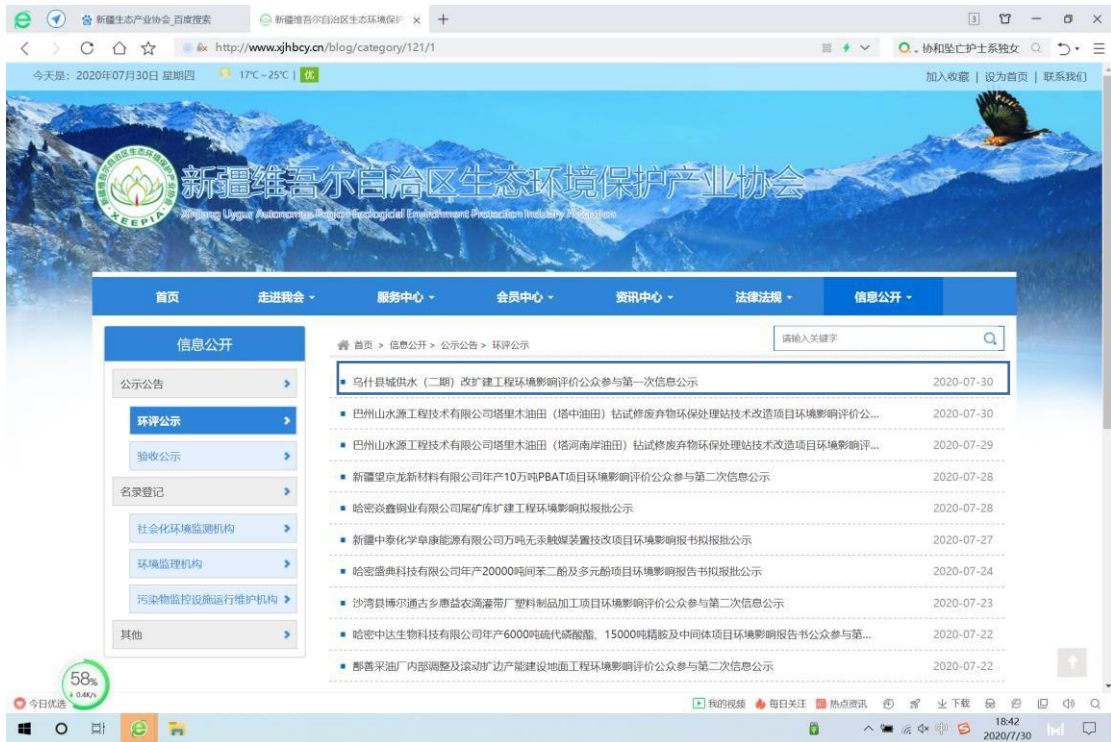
新疆生态产业协会_百度搜索
新疆维吾尔自治区生态环境保护 ×
+
http://www.xjhbcy.cn/blog/category/121/1
协和坠亡护士系独女
今天是：2020年07月30日 星期四 17℃~25℃ | 优
加入收藏 | 设为首页 | 联系我们
新疆维吾尔自治区生态环境保护产业协会
XEEPIA
Xinjiang Uygur Autonomous Region Ecological Environment Protection Industry Association
首页
走进我会
服务中心
会员中心
资讯中心
法律法规
信息公开
信息公开
首页 > 信息公开 > 公示公告 > 环评公示
请输入关键字
公示公告
环评公示
验收公示
名录登记
社会化环境监测机构
环境监理机构
污染物监控设施运行维护机构
其他

| | |
|---|---|
| 乌什县城供水（二期）改扩建工程环境影响评价公众参与第一次信息公示 | 2020-07-30 |
| 巴州山水源工程技术有限公司塔里木油田（塔中油田）钻试修废弃物环保处理站技术改造项目环境影响评价公... | 2020-07-30 |
| 巴州山水源工程技术有限公司塔里木油田（塔河南岸油田）钻试修废弃物环保处理站技术改造项目环境影响评... | 2020-07-29 |
| 新疆望京龙新材料有限公司年产10万吨PBAT项目环境影响评价公众参与第二次信息公示 | 2020-07-28 |
| 哈密焱鑫铜业有限公司尾矿库扩建工程环境影响拟报批公示 | 2020-07-28 |
| 新疆中泰化学阜康能源有限公司万吨无汞触媒装置技改项目环境影响报书拟报批公示 | 2020-07-27 |
| 哈密盛典科技有限公司年产20000吨间苯二酚及多元酚项目环境影响报告书拟报批公示 | 2020-07-24 |
| 沙湾县博尔通古乡惠益农滴灌带厂塑料制品加工项目环境影响评价公众参与第二次信息公示 | 2020-07-23 |
| 哈密中达生物科技有限公司年产6000吨硫代磷酸酯、15000吨精胺及中间体项目环境影响报告书公众参与第... | 2020-07-22 |
| 鄯善采油厂内部调整及滚动扩边产能建设地面工程环境影响评价公众参与第二次信息公示 | 2020-07-22 |

58%
0.4K/s
今日优选
我的视频
每日关注
热点资讯
下载
18:42
2020/7/30